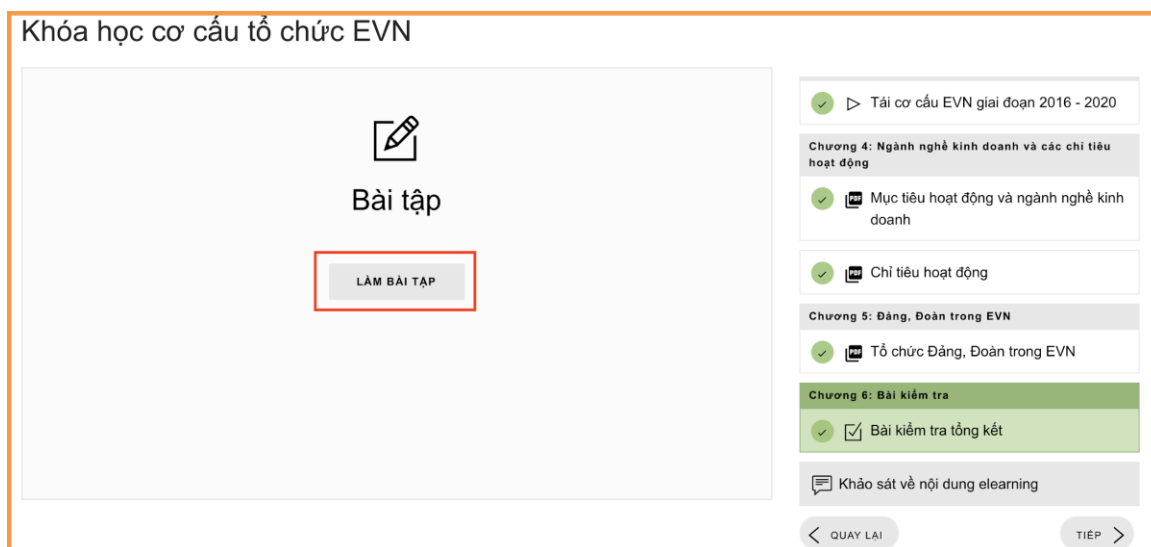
Khóa học cơ cấu tổ chức EVN

Bài tập

LÀM BÀI TẬP

Tái cơ cấu EVN giai đoạn 2016 - 2020

Chương 4: Ngành nghề kinh doanh và các chỉ tiêu hoạt động

Mục tiêu hoạt động và ngành nghề kinh doanh

Chỉ tiêu hoạt động

Chương 5: Đảng, Đoàn trong EVN

Tổ chức Đảng, Đoàn trong EVN

Chương 6: Bài kiểm tra

Bài kiểm tra tổng kết

Khảo sát về nội dung elearning

QUAY LẠI

TIẾP